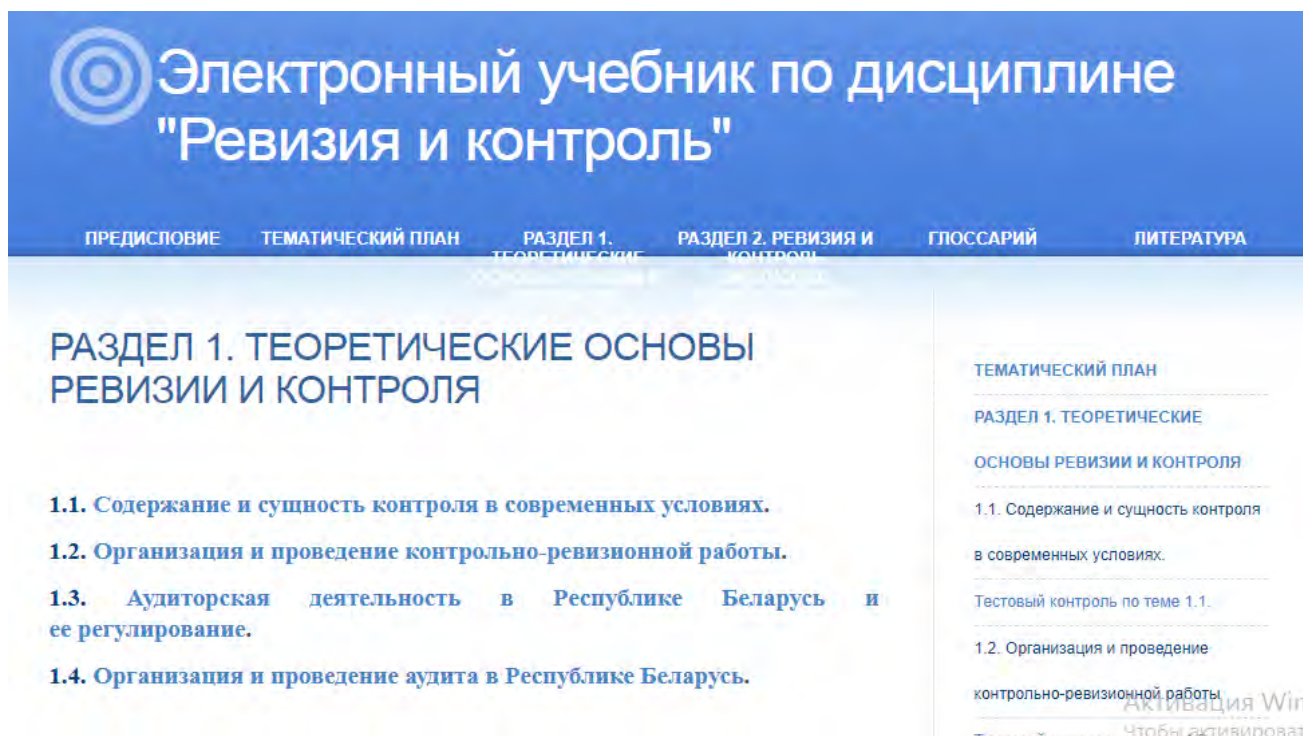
Электронный учебник по дисциплине "Ревизия и контроль"

ПРЕДИСЛОВИЕ ТЕМАТИЧЕСКИЙ ПЛАН РАЗДЕЛ 1. ТЕОРЕТИЧЕСКИЕ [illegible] РАЗДЕЛ 2. РЕВИЗИЯ И КОНТРОЛЬ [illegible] ГЛОССАРИЙ ЛИТЕРАТУРА

РАЗДЕЛ 1. ТЕОРЕТИЧЕСКИЕ ОСНОВЫ РЕВИЗИИ И КОНТРОЛЯ

1.1. Содержание и сущность контроля в современных условиях.

1.2. Организация и проведение контрольно-ревизионной работы.

1.3. Аудиторская деятельность в Республике Беларусь и ее регулирование.

1.4. Организация и проведение аудита в Республике Беларусь.

ТЕМАТИЧЕСКИЙ ПЛАН

РАЗДЕЛ 1. ТЕОРЕТИЧЕСКИЕ ОСНОВЫ РЕВИЗИИ И КОНТРОЛЯ

1.1. Содержание и сущность контроля в современных условиях.

Тестовый контроль по теме 1.1.

1.2. Организация и проведение контрольно-ревизионной работы

Активация Wi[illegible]
Чтобы активироват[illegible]